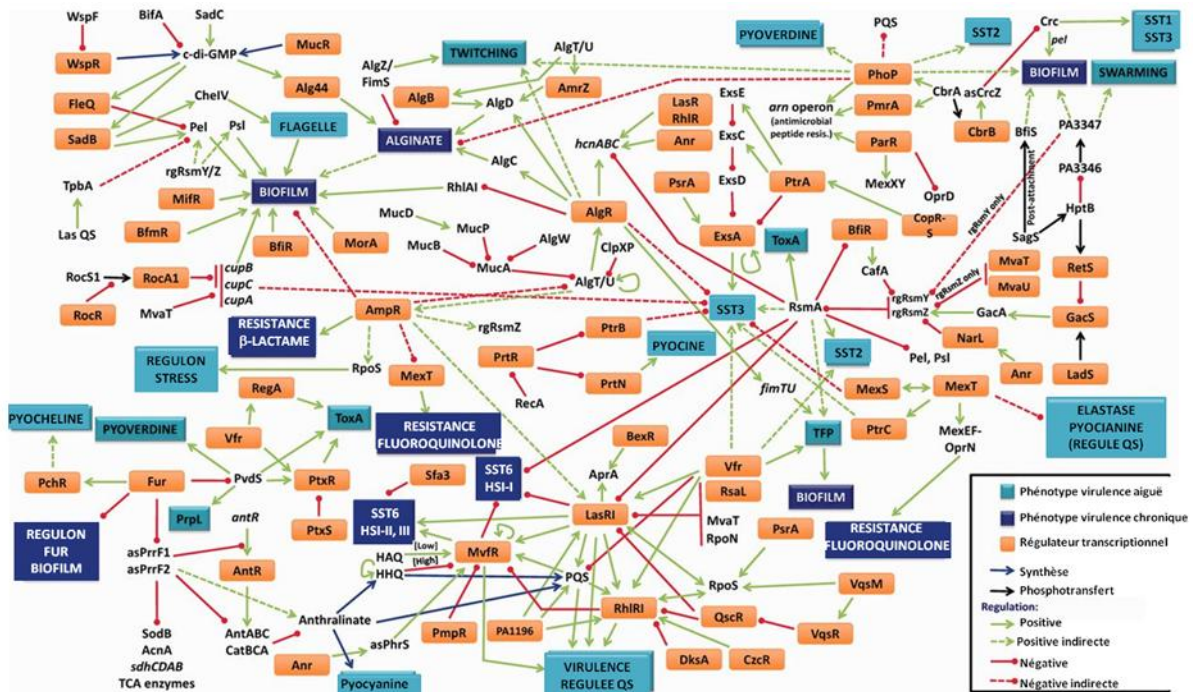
WspF
BifA
SadC
c-di-GMP
MucR
WspR
Alg44
FleQ
CheIV
Pel
Psl
SadB
FLAGELLE
rgRsmY/Z
TpbA
BIOFILM
MifR
Las QS
BfmR
BfiR
MorA
RocS1
RocA1
cupB
cupC
cupA
RocR
MvaT
RESISTANCE
β-LACTAME
AmpR
REGULON STRESS
RpoS
MexT
RegA
ToxA
RESISTANCE FLUOROQUINOLONE
PYOCHELINE
PYOVERDINE
Vfr
PvdS
PtxR
PchR
Fur
PrpL
PtxS
antR
REGULON FUR BIOFILM
asPrrF1
asPrrF2
AntR
SodB
AcnA
sdhCDAB
TCA enzymes
AntABC
CatBCA
Anr
Anthralinate
asPhrS
Pyocyanine
AlgZ/FimS
TWITCHING
AlgT/U
AlgB
AlgD
AmrZ
ALGINATE
AlgC
RhlAI
MucD
MucP
AlgW
MucB
MucA
ClpXP
AlgT/U
AlgR
rgRsmZ
PtrB
PrtR
PYOCINE
PrtN
RecA
Sfa3
SST6 HSI-I
SST6 HSI-II, III
HAQ
HHQ
[Low]
[High]
MvfR
PQS
PmpR
PA1196
VIRULENCE REGULEE QS
LasR
RhlR
hcnABC
Anr
ExsE
ExsC
ExsD
PsrA
PtrA
ExsA
ToxA
SST3
fimTU
AprA
BexR
LasRI
Vfr
RsaL
MvaT
RpoN
RhlRI
QscR
DksA
CzcR
PYOVERDINE
PQS
SST2
Crc
SST1
SST3
pel
PhoP
BIOFILM
SWARMING
arn operon
(antimicrobial peptide resis.)
PmrA
CbrA
asCrcZ
CbrB
ParR
MexXY
OprD
CopR-S
BfiS
PA3347
PA3346
Post-attachment
rgRsmY only
HptB
SagS
BfiR
CafA
rgRsmZ only
MvaT
MvaU
RetS
RsmA
rgRsmY
rgRsmZ
GacA
GacS
NarL
SST2
Pel, Psl
Anr
LadS
MexS
MexT
ELASTASE PYOCIANINE (REGULE QS)
PtrC
MexEF-OprN
TFP
BIOFILM
RESISTANCE FLUOROQUINOLONE
PsrA
RpoS
VqsM
VqsR
Phénotype virulence aiguë
Phénotype virulence chronique
Régulateur transcriptionnel
Synthèse
Phosphotransfert
Regulation:
Positive
Positive indirecte
Négative
Négative indirecte